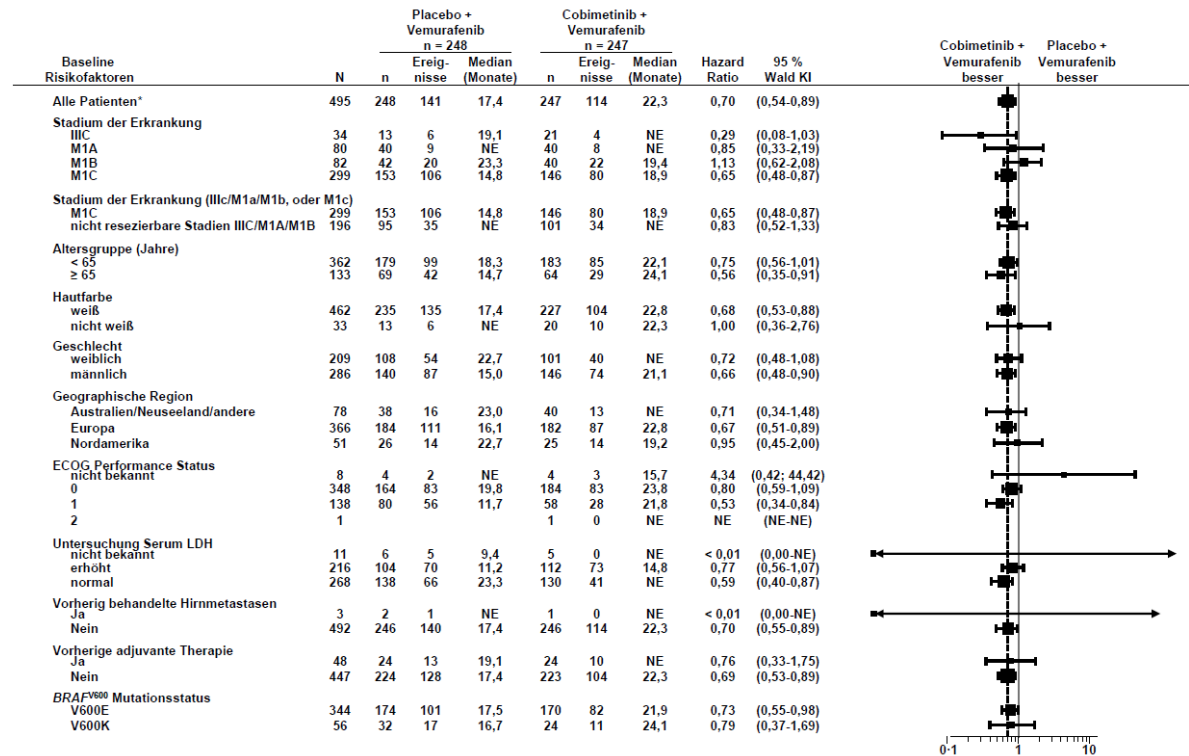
| Baseline Risikofaktoren | N | Placebo + Vemurafenib n = 248 n | Ereig-nisse | Median (Monate) | Cobimetinib + Vemurafenib n = 247 n | Ereig-nisse | Median (Monate) | Hazard Ratio | 95 % Wald KI |
|---|---|---|---|---|---|---|---|---|---|
| Alle Patienten* | 495 | 248 | 141 | 17,4 | 247 | 114 | 22,3 | 0,70 | (0,54-0,89) |
| Stadium der Erkrankung | | | | | | | | | |
| IIIC | 34 | 13 | 6 | 19,1 | 21 | 4 | NE | 0,29 | (0,08-1,03) |
| M1A | 80 | 40 | 9 | NE | 40 | 8 | NE | 0,85 | (0,33-2,19) |
| M1B | 82 | 42 | 20 | 23,3 | 40 | 22 | 19,4 | 1,13 | (0,62-2,08) |
| M1C | 299 | 153 | 106 | 14,8 | 146 | 80 | 18,9 | 0,65 | (0,48-0,87) |
| Stadium der Erkrankung (IIIc/M1a/M1b, oder M1c) | | | | | | | | | |
| M1C | 299 | 153 | 106 | 14,8 | 146 | 80 | 18,9 | 0,65 | (0,48-0,87) |
| nicht resezierbare Stadien IIIC/M1A/M1B | 196 | 95 | 35 | NE | 101 | 34 | NE | 0,83 | (0,52-1,33) |
| Altersgruppe (Jahre) | | | | | | | | | |
| < 65 | 362 | 179 | 99 | 18,3 | 183 | 85 | 22,1 | 0,75 | (0,56-1,01) |
| ≥ 65 | 133 | 69 | 42 | 14,7 | 64 | 29 | 24,1 | 0,56 | (0,35-0,91) |
| Hautfarbe | | | | | | | | | |
| weiß | 462 | 235 | 135 | 17,4 | 227 | 104 | 22,8 | 0,68 | (0,53-0,88) |
| nicht weiß | 33 | 13 | 6 | NE | 20 | 10 | 22,3 | 1,00 | (0,36-2,76) |
| Geschlecht | | | | | | | | | |
| weiblich | 209 | 108 | 54 | 22,7 | 101 | 40 | NE | 0,72 | (0,48-1,08) |
| männlich | 286 | 140 | 87 | 15,0 | 146 | 74 | 21,1 | 0,66 | (0,48-0,90) |
| Geographische Region | | | | | | | | | |
| Australien/Neuseeland/andere | 78 | 38 | 16 | 23,0 | 40 | 13 | NE | 0,71 | (0,34-1,48) |
| Europa | 366 | 184 | 111 | 16,1 | 182 | 87 | 22,8 | 0,67 | (0,51-0,89) |
| Nordamerika | 51 | 26 | 14 | 22,7 | 25 | 14 | 19,2 | 0,95 | (0,45-2,00) |
| ECOG Performance Status | | | | | | | | | |
| nicht bekannt | 8 | 4 | 2 | NE | 4 | 3 | 15,7 | 4,34 | (0,42; 44,42) |
| 0 | 348 | 164 | 83 | 19,8 | 184 | 83 | 23,8 | 0,80 | (0,59-1,09) |
| 1 | 138 | 80 | 56 | 11,7 | 58 | 28 | 21,8 | 0,53 | (0,34-0,84) |
| 2 | 1 | | | | 1 | 0 | NE | NE | (NE-NE) |
| Untersuchung Serum LDH | | | | | | | | | |
| nicht bekannt | 11 | 6 | 5 | 9,4 | 5 | 0 | NE | < 0,01 | (0,00-NE) |
| erhöht | 216 | 104 | 70 | 11,2 | 112 | 73 | 14,8 | 0,77 | (0,56-1,07) |
| normal | 268 | 138 | 66 | 23,3 | 130 | 41 | NE | 0,59 | (0,40-0,87) |
| Vorherig behandelte Hirnmetastasen | | | | | | | | | |
| Ja | 3 | 2 | 1 | NE | 1 | 0 | NE | < 0,01 | (0,00-NE) |
| Nein | 492 | 246 | 140 | 17,4 | 246 | 114 | 22,3 | 0,70 | (0,55-0,89) |
| Vorherige adjuvante Therapie | | | | | | | | | |
| Ja | 48 | 24 | 13 | 19,1 | 24 | 10 | NE | 0,76 | (0,33-1,75) |
| Nein | 447 | 224 | 128 | 17,4 | 223 | 104 | 22,3 | 0,69 | (0,53-0,89) |
| $BRAF^{V600}$ Mutationsstatus | | | | | | | | | |
| V600E | 344 | 174 | 101 | 17,5 | 170 | 82 | 21,9 | 0,73 | (0,55-0,98) |
| V600K | 56 | 32 | 17 | 16,7 | 24 | 11 | 24,1 | 0,79 | (0,37-1,69) |

Cobimetinib + Vemurafenib besser
Placebo + Vemurafenib besser

0·1 1 10